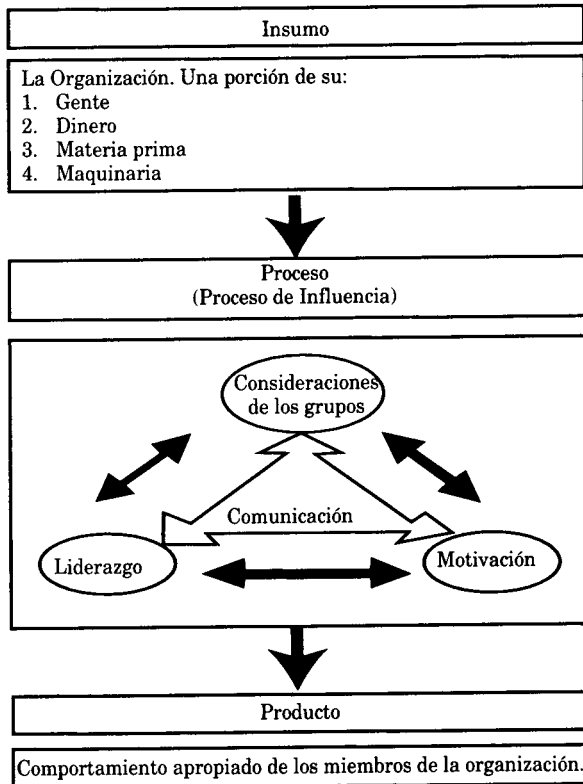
Insumo

La Organización. Una porción de su:
1. Gente
2. Dinero
3. Materia prima
4. Maquinaria

Proceso
(Proceso de Influencia)

Consideraciones de los grupos

Comunicación

Liderazgo

Motivación

Producto

Comportamiento apropiado de los miembros de la organización.